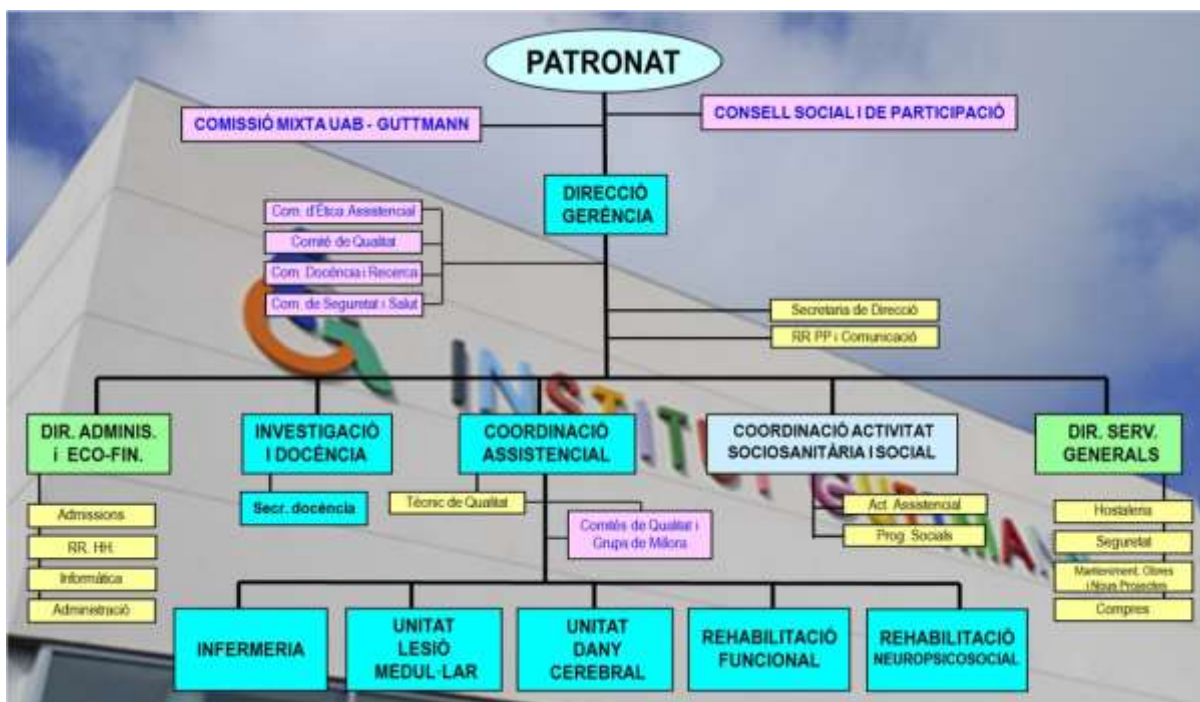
PATRONAT

COMISSIÓ MIXTA UAB - GUTTMANN

CONSELL SOCIAL I DE PARTICIPACIÓ

DIRECCIÓ GERÈNCIA

Com. d'Ètica Assistencial

Comitè de Qualitat

Com. Docència i Recerca

Com. de Seguretat i Salut

Secretaria de Direcció

RR PP i Comunicació

DIR. ADMINIS. i ECO-FIN.

Admissions

RR. HH.

Informàtica

Administració

INVESTIGACIÓ I DOCÈNCIA

Secr. docència

COORDINACIÓ ASSISTENCIAL

Tècnic de Qualitat

Comitès de Qualitat i Grups de Millora

COORDINACIÓ ACTIVITAT SOCIOSANITÀRIA I SOCIAL

Act. Assistencial

Prog. Socials

DIR. SERV. GENERALS

Hostaleria

Seguretat

Manteniment, Obres i Nous Projectes

Compres

INFERMERIA

UNITAT LESIÓ MEDUL·LAR

UNITAT DANY CEREBRAL

REHABILITACIÓ FUNCIONAL

REHABILITACIÓ NEUROPSICOSOCIAL